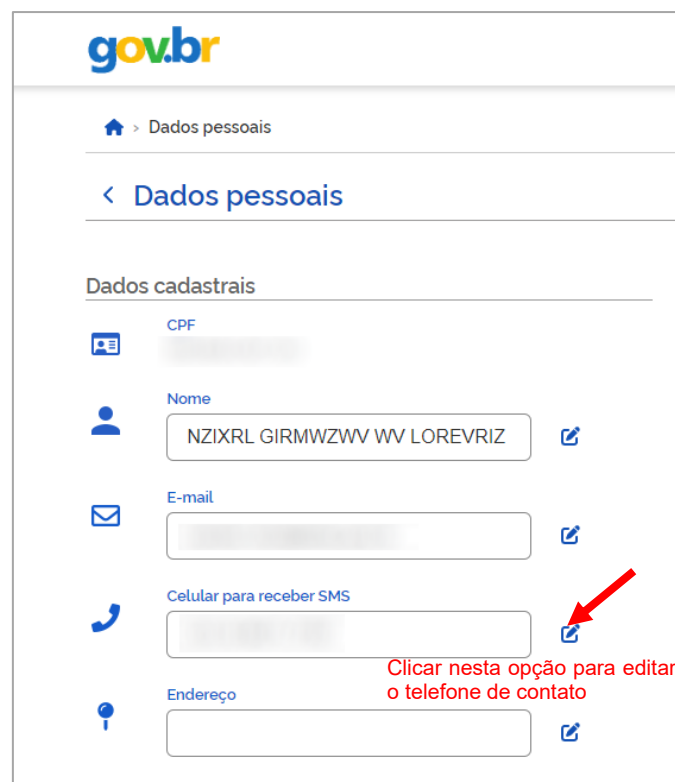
gov.br

> Dados pessoais

< Dados pessoais

Dados cadastrais

CPF
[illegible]

Nome
NZIXRL GIRMWZWV WV LOREVRIZ

E-mail
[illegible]

Celular para receber SMS
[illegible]

Clicar nesta opção para editar o telefone de contato

Endereço